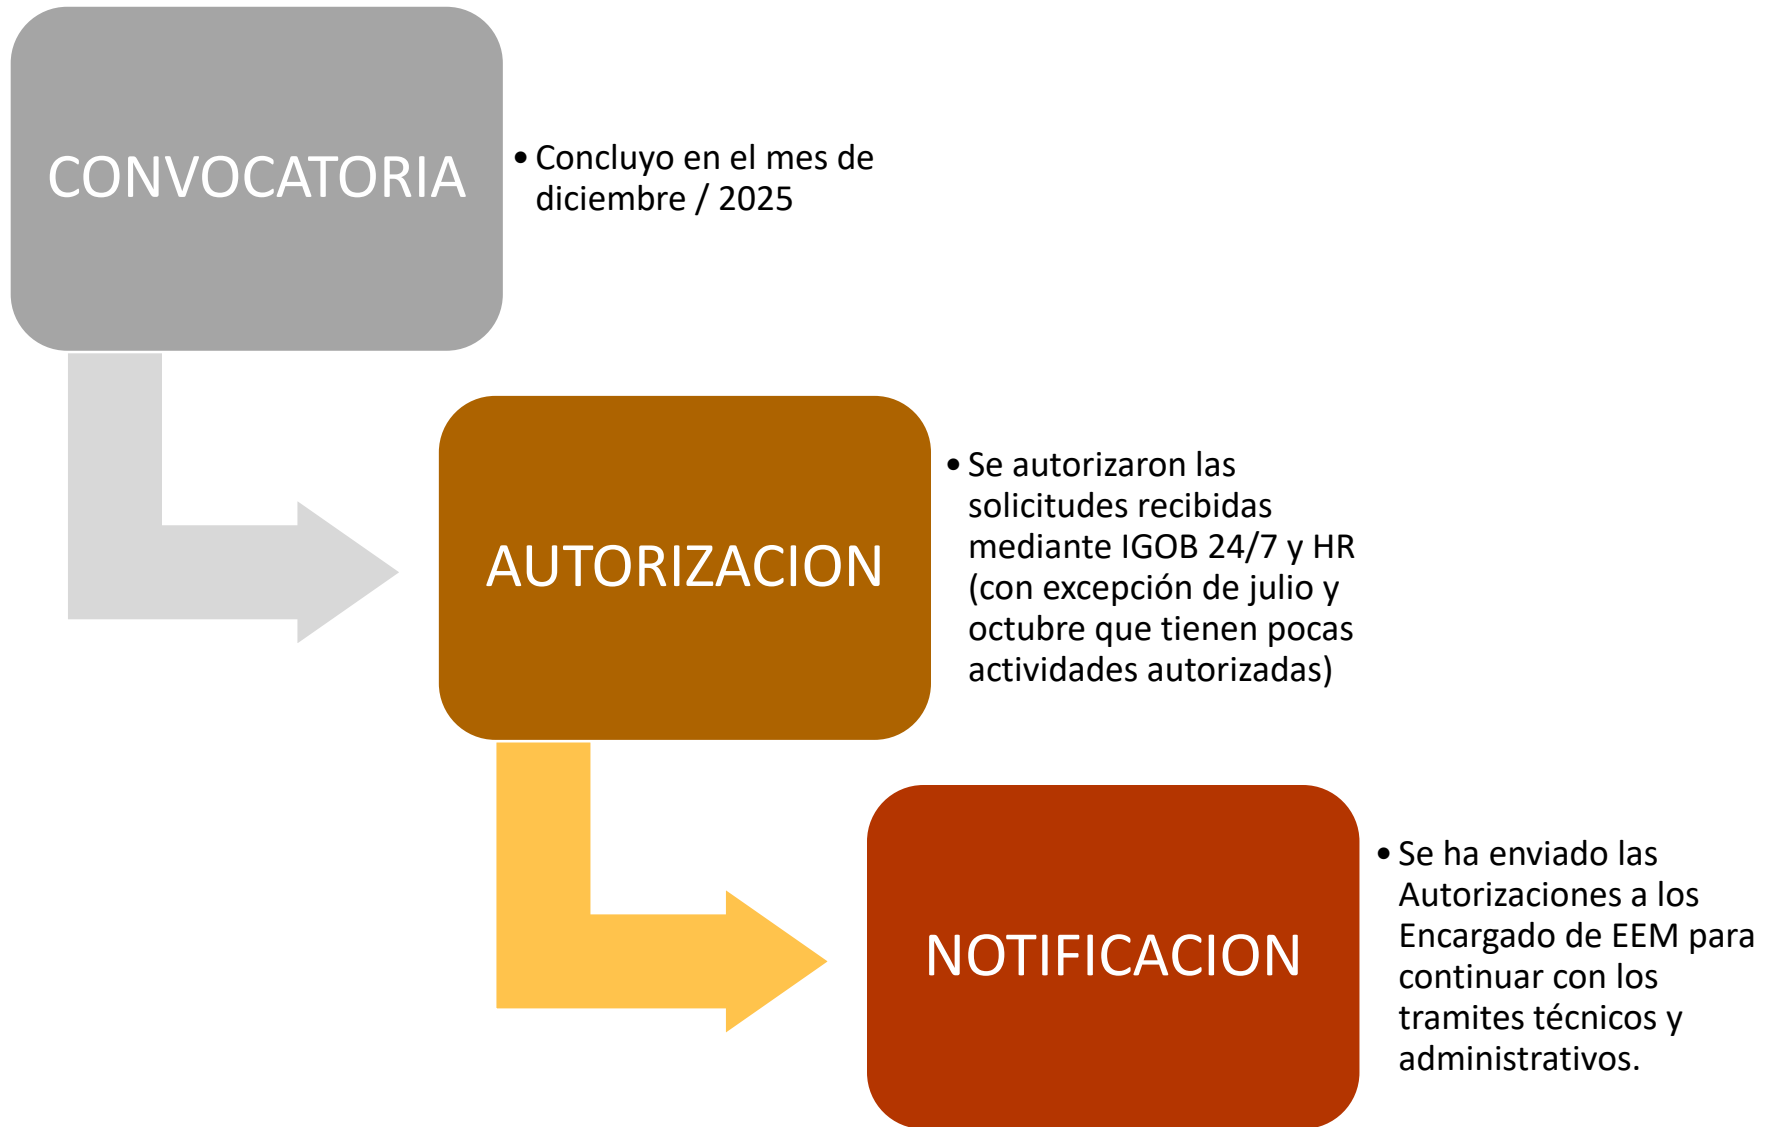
CONVOCATORIA

• Concluyo en el mes de diciembre / 2025

AUTORIZACION

• Se autorizaron las solicitudes recibidas mediante IGOB 24/7 y HR (con excepción de julio y octubre que tienen pocas actividades autorizadas)

NOTIFICACION

• Se ha enviado las Autorizaciones a los Encargado de EEM para continuar con los tramites técnicos y administrativos.